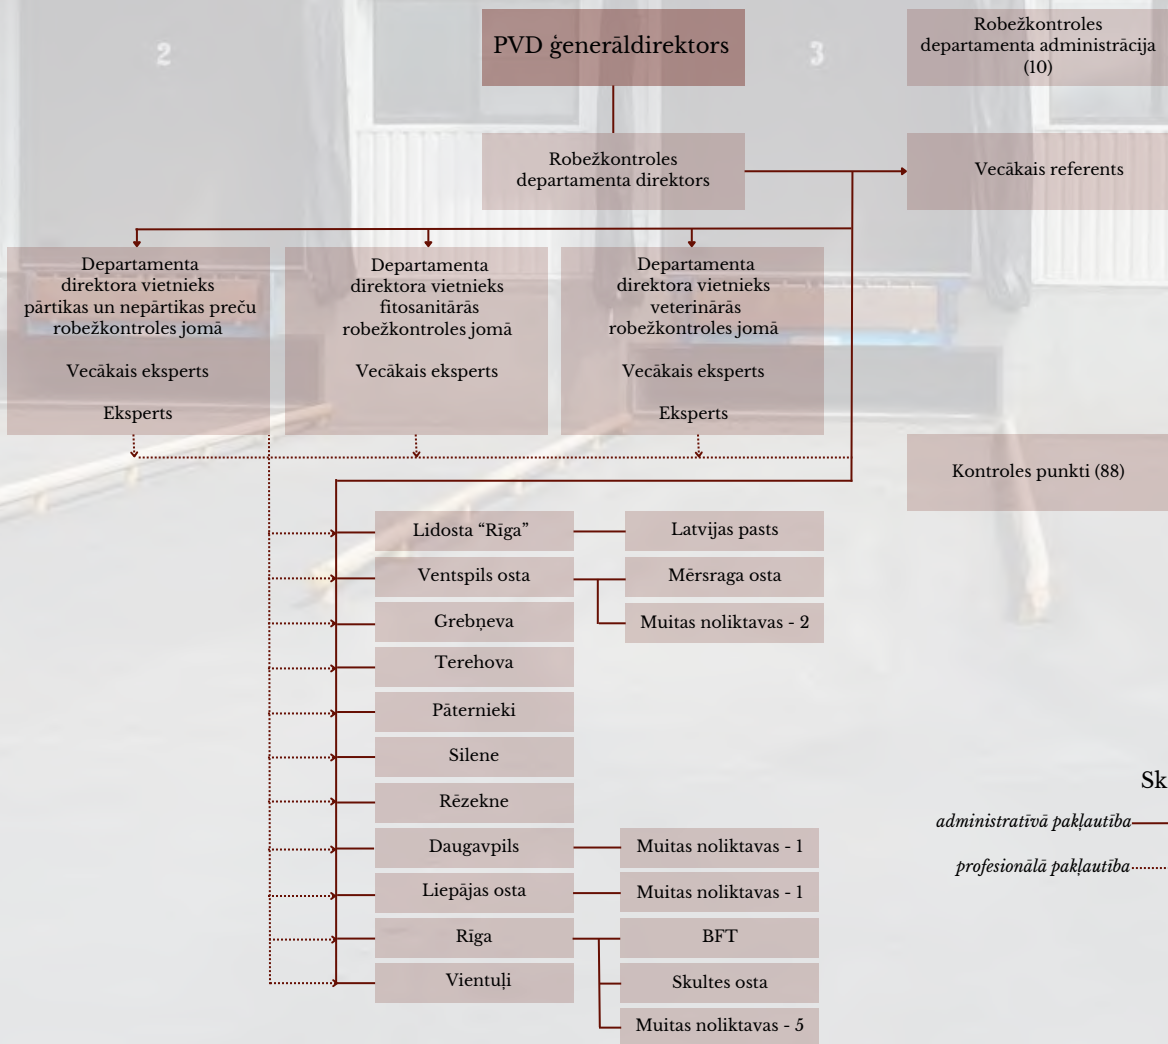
PVD ģenerāldirektors

Robežkontroles departamenta administrācija (10)

Robežkontroles departamenta direktors

Vecākais referents

Departamenta direktora vietnieks pārtikas un nepārtikas preču robežkontroles jomā

Vecākais eksperts

Eksperts

Departamenta direktora vietnieks fitosanitārās robežkontroles jomā

Vecākais eksperts

Departamenta direktora vietnieks veterinārās robežkontroles jomā

Vecākais eksperts

Eksperts

Kontroles punkti (88)

Lidosta "Rīga"

Latvijas pasts

Ventspils osta

Mērsraga osta

Muitas noliktavas - 2

Grebņeva

Terehova

Pāternieki

Silene

Rēzekne

Daugavpils

Muitas noliktavas - 1

Liepājas osta

Muitas noliktavas - 1

Rīga

BFT

Skultes osta

Muitas noliktavas - 5

Vientuļi

Sk

administratīvā pakļautība

profesionālā pakļautība